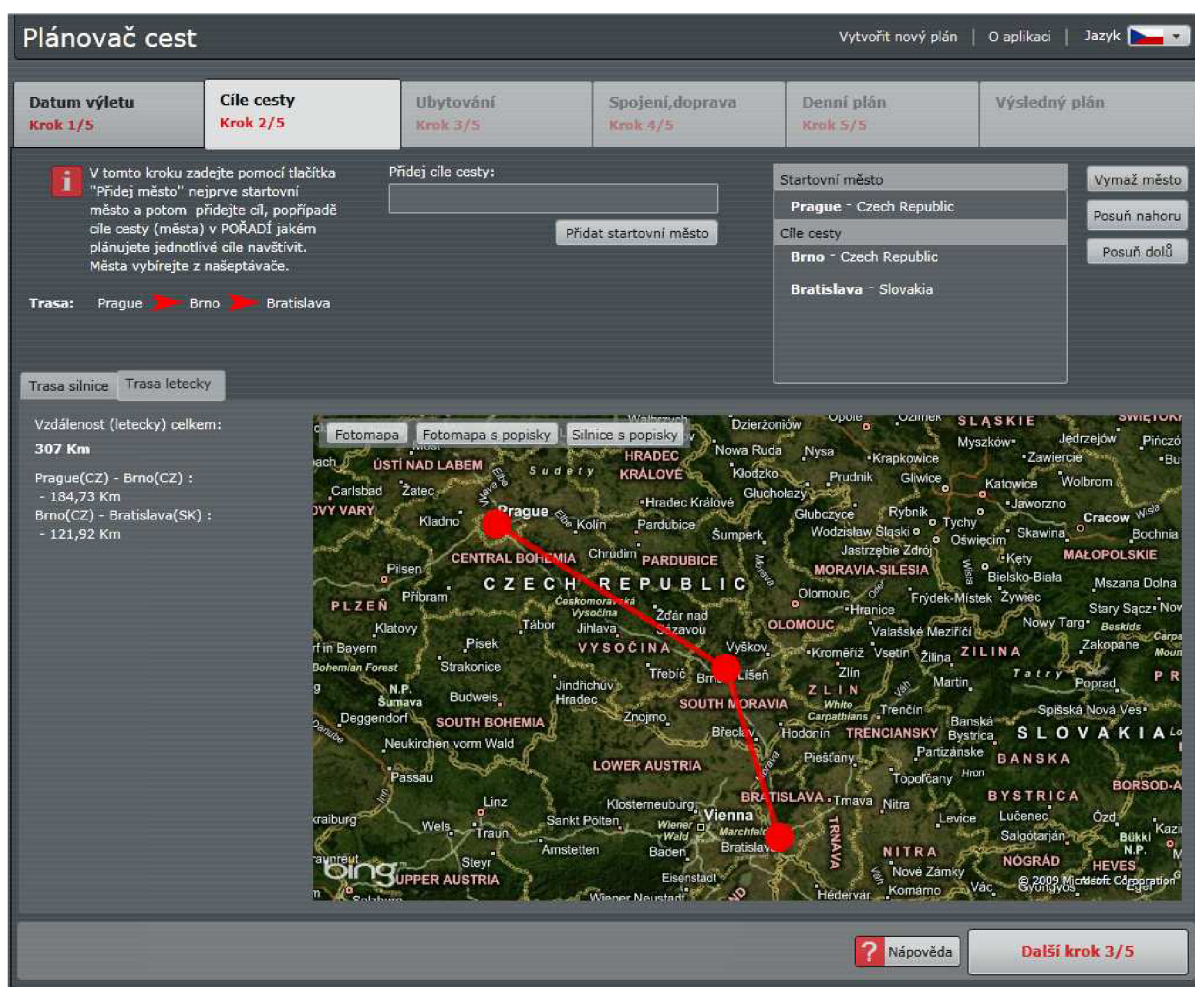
Plánovač cest

Vytvořit nový plán | O aplikaci | Jazyk

Datum výletu
Krok 1/5

Cíle cesty
Krok 2/5

Ubytování
Krok 3/5

Spojení,doprava
Krok 4/5

Denní plán
Krok 5/5

Výsledný plán

V tomto kroku zadejte pomocí tlačítka "Přidej město" nejprve startovní město a potom přidejte cíl, popřípadě cíle cesty (města) v POŘADÍ jakém plánujete jednotlivé cíle navštívit. Města vybírejte z našeptávače.

Přidej cíle cesty:

Přidat startovní město

Startovní město
Prague - Czech Republic
Cíle cesty
Brno - Czech Republic
Bratislava - Slovakia

Vymaž město
Posuň nahoru
Posuň dolů

Trasa: Prague Brno Bratislava

Trasa silnice
Trasa letecky

Vzdálenost (letecky) celkem:
307 Km

Prague(CZ) - Brno(CZ) :
- 184,73 Km
Brno(CZ) - Bratislava(SK) :
- 121,92 Km

Fotomapa
Fotomapa s popisky
Silnice s popisky

Dzierżoniów Opole ŚLĄSKIE Mysłków Jędrzejów Pińczó ÚSTÍ NAD LABEM Sudety HRADEC KRÁLOVÉ Nowa Ruda Nysa Krapkowice Zawiercie Kłodzko Prudnik Gliwice Katowice Wolbrom Carlsbad Žatec Hradec Králové Glucholazy Jaworzno VARY Prague Kladno Kolín Pardubice Glubczyce Rybnik Tychy Cracow Bochnia Šumperk Wodzisław Śląski Oświęcim Skawina CENTRAL BOHEMIA Chrudim PARDUBICE Jastrzębie Zdrój MAŁOPOLSKIE Plzeň CZECH REPUBLIC MORAVIA-SILESIA Bielsko-Biała Mszana Dolna Příbram Olomouc Frýdek-Místek Żywiec PLZEŇ Českomoravská Vysočina Žďár nad Sázavou Hranice Stary Sącz Tábor Jihlava OLOMOUC Valašské Meziříčí Nowy Targ Beskids Zakopane Klatovy Písek VYSOČINA Vyškov Kroměříž Vsetín Žilina ZILINA Tatry in Bayern Strakonice Třebíč Brno Líšeň Zlín Martin Poprad Bohemian Forest N.P. Šumava Jindřichův Hradec ZLIN Budweis Znojmo SOUTH MORAVIA White Carpathians Trenčín Spišská Nová Ves Deggendorf SOUTH BOHEMIA Břeclav Hodonín TRENCIANSKY Banská Bystrica SLOVAKIA Neukirchen vorm Wald Partizánske Piešťany BANSKA Passau LOWER AUSTRIA Topoľčany BYSTRICA BORSOD-A BRATISLAVA Trnava Nitra Linz Klosterneuburg Vienna Levice Lučenec Ózd Wels Traun Sankt Pölten Wiener Wald Marchfeld Salgótarján Bükki N.P. Amstetten Baden Bratislava NITRA NÓGRÁD HEVES Steyr TRNAVA Nové Zámky UPPER AUSTRIA Eisenstadt Komárno Vác Gyöngyös Wiener Neustadt Hédervár bing © 2009 Microsoft Corporation

Nápověda
Další krok 3/5